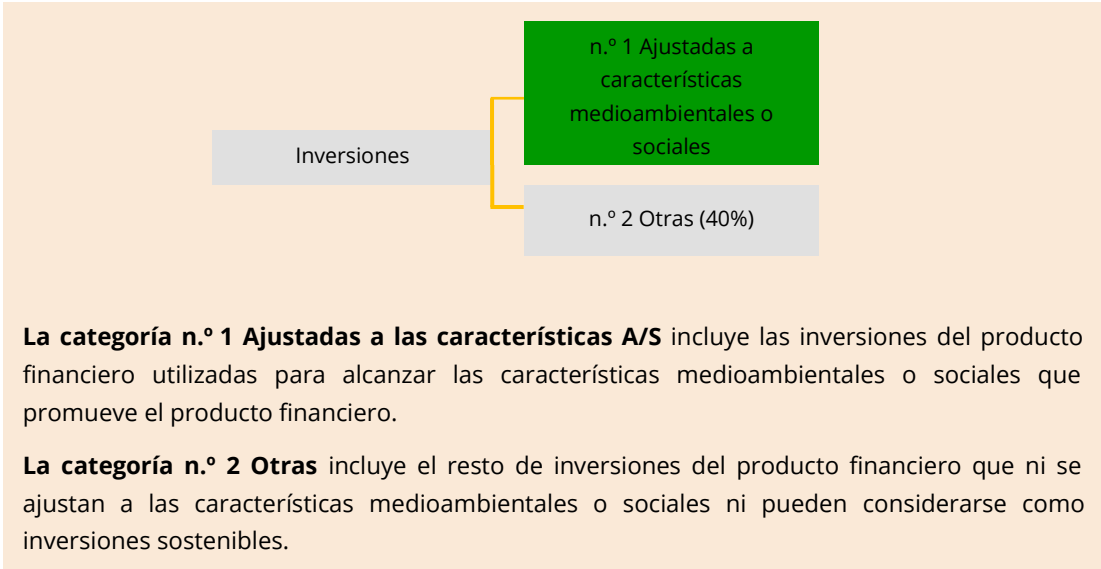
n.º 1 Ajustadas a características medioambientales o sociales

Inversiones

n.º 2 Otras (40%)

**La categoría n.º 1 Ajustadas a las características A/S** incluye las inversiones del producto financiero utilizadas para alcanzar las características medioambientales o sociales que promueve el producto financiero.

**La categoría n.º 2 Otras** incluye el resto de inversiones del producto financiero que ni se ajustan a las características medioambientales o sociales ni pueden considerarse como inversiones sostenibles.